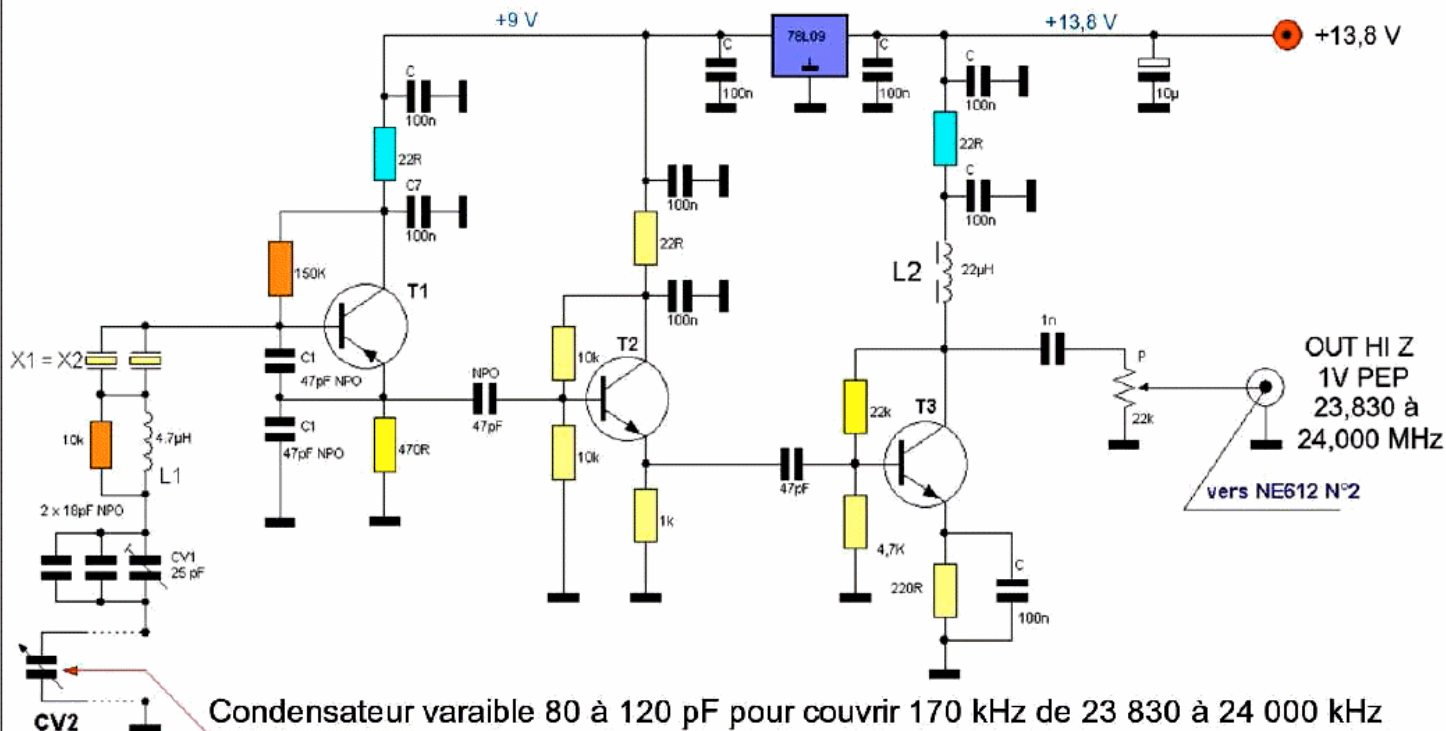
+9 V
78L09
+13,8 V
+13,8 V
C
100n
C
100n
C
100n
10µ
C
100n
22R
C7
100n
150K
T1
X1 = X2
C1
47pF NPO
C1
47pF NPO
10k
4,7µH
L1
470R
NPO
47pF
100n
22R
100n
10k
T2
10k
1k
22R
C
100n
L2
22µH
1n
P
22k
22k
T3
47pF
4,7K
220R
C
100n
OUT HI Z
1V PEP
23,830 à
24,000 MHz
vers NE612 N°2
2 x 18pF NPO
CV1
25 pF
CV2
Condensateur varaible 80 à 120 pF pour couvrir 170 kHz de 23 830 à 24 000 kHz